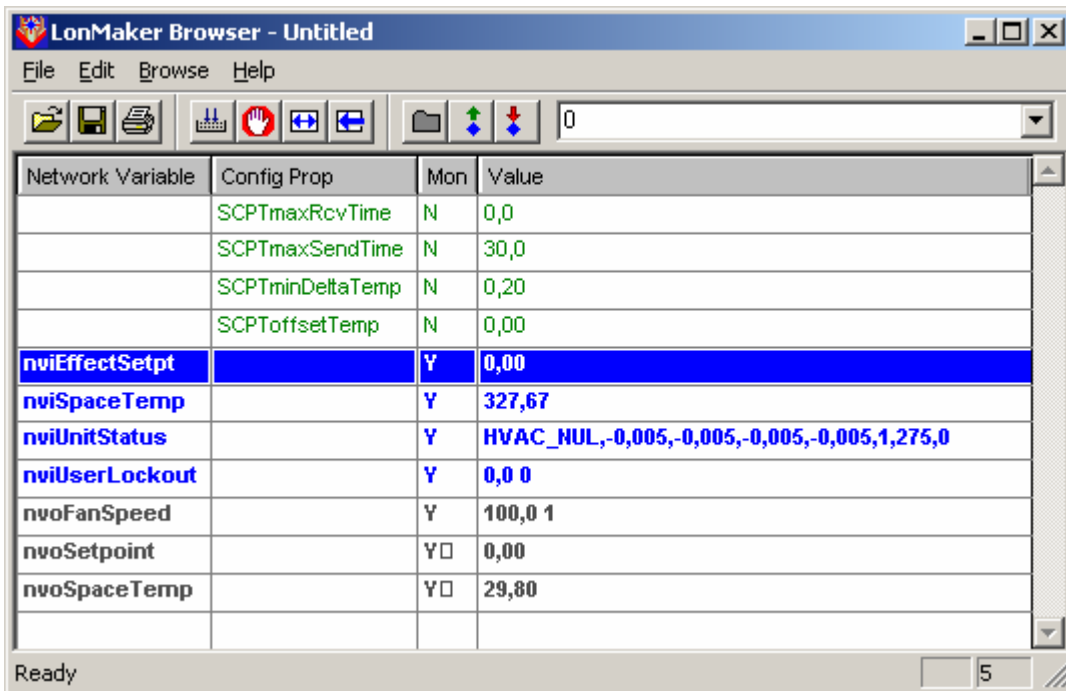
LonMaker Browser - Untitled

File Edit Browse Help

0

| Network Variable | Config Prop | Mon | Value |
|---|---|---|---|
| | SCPTmaxRcvTime | N | 0,0 |
| | SCPTmaxSendTime | N | 30,0 |
| | SCPTminDeltaTemp | N | 0,20 |
| | SCPToffsetTemp | N | 0,00 |
| nviEffectSetpt | | Y | 0,00 |
| nviSpaceTemp | | Y | 327,67 |
| nviUnitStatus | | Y | HVAC_NUL,-0,005,-0,005,-0,005,-0,005,1,275,0 |
| nviUserLockout | | Y | 0,0 0 |
| nvoFanSpeed | | Y | 100,0 1 |
| nvoSetpoint | | Y□ | 0,00 |
| nvoSpaceTemp | | Y□ | 29,80 |

Ready 5